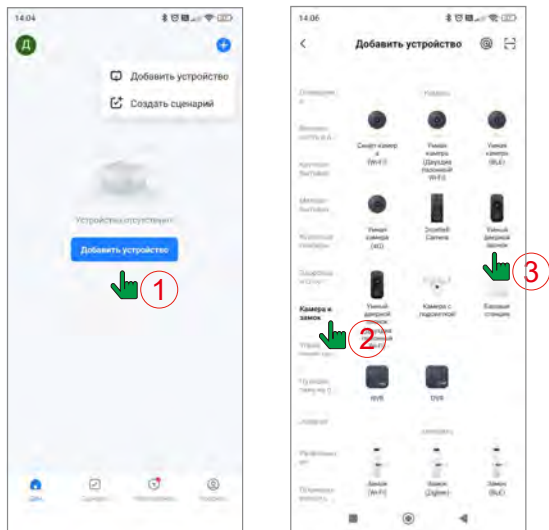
14:04

Д

Добавить устройство

Создать сценарий

Устройства отсутствуют

Добавить устройство

1

Дом

Сценарий

Умный дом

Профиль

14:06

Добавить устройство

Освещение

Умные

Видеонаблюдение

Смарт-камера (Wi-Fi)

Умная камера (Двухдиапазонный Wi-Fi)

Умная камера (BLE)

Крупная бытовая

Мелкая бытовая

Умная камера (4G)

Doorbell Camera

Умный дверной звонок

Кухонные приборы

Защитные и датчики

Умный дверной глазок

Камера с подсветкой

Базовая станция

3

Камера и замок

2

Управление

NVR

DVR

Развлечения

Замок (Wi-Fi)

Замок (Zigbee)

Замок (BLE)